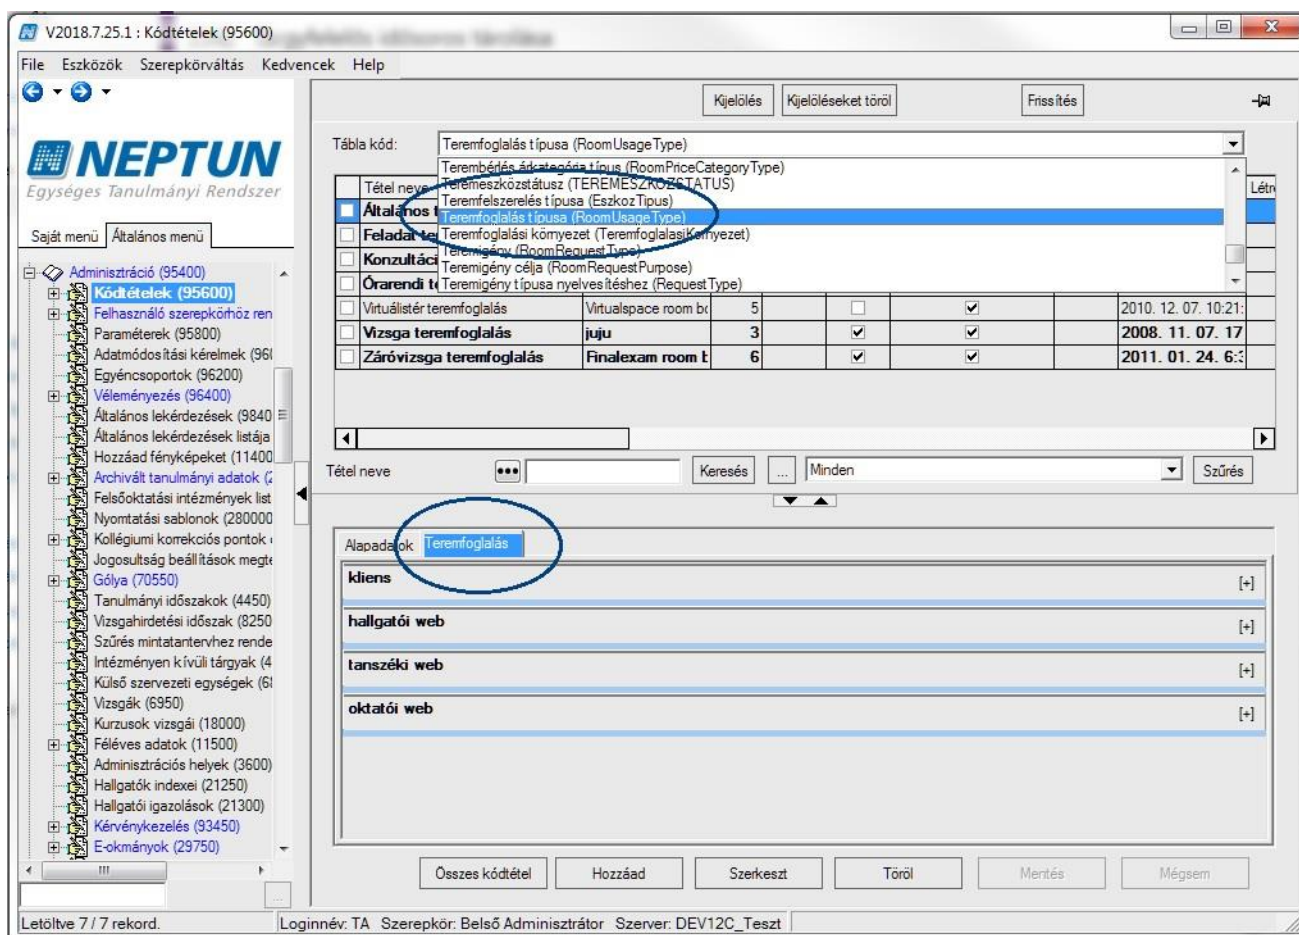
V2018.7.25.1 : Kódtételek (95600)

File Eszközök Szerepkörváltás Kedvencek Help

NEPTUN
Egységes Tanulmányi Rendszer

Saját menü Általános menü

Adminisztráció (95400)
Kódtételek (95600)
Felhasználó szerepkörhöz ren
Paraméterek (95800)
Adatmódosítási kérelmek (96
Egyéncsoportok (96200)
Véleményezés (96400)
Általános lekérdezések (9840
Általános lekérdezések listája
Hozzáad fényképeket (11400
Archivált tanulmányi adatok (
Felsőoktatási intézmények list
Nyomtatási sablonok (280000
Kollégiumi korrekciós pontok
Jogosultság beállítások megte
Gólya (70550)
Tanulmányi időszakok (4450)
Vizsgahirdetési időszak (8250
Szűrés mintatantervhez rende
Intézményen kívüli tárgyak (4
Külső szervezeti egységek (6
Vizsgák (6950)
Kurzusok vizsgái (18000)
Féléves adatok (11500)
Adminisztrációs helyek (3600)
Hallgatók indexei (21250)
Hallgatói igazolások (21300)
Kérvénykezelés (93450)
E-okmányok (29750)

Kijelölés Kijelöléseket töröl Frissítés

Tábla kód: Teremfoglalás típusa (RoomUsageType)

Terembérlés árkategória típus (RoomPriceCategoryType)
Teremeszközstátusz (TEREMESZKOZSTATUS)
Teremfelszerelés típusa (EszkozTipus)
Teremfoglalás típusa (RoomUsageType)
Teremfoglalási környezet (TeremfoglalasiKornyezet)
Teremigény (RoomRequestType)
Teremigény célja (RoomRequestPurpose)
Teremigény típusa nyelvesítéshez (RequestType)

Tétel neve
Általános
Feladat
Konzultáci
Órarendi t

| Virtuálistér teremfoglalás | Virtualspace room bo | 5 | | ✔ | 2010. 12. 07. 10:21: |
|---|---|---|---|---|---|
| Vizsga teremfoglalás | juju | 3 | ✔ | ✔ | 2008. 11. 07. 17 |
| Záróvizsga teremfoglalás | Finalexam room b | 6 | ✔ | ✔ | 2011. 01. 24. 6: |

Létr

Tétel neve Keresés ... Minden Szűrés

Alapadatok Teremfoglalás

kliens [+]
hallgatói web [+]
tanszéki web [+]
oktatói web [+]

Összes kódtétel Hozzáad Szerkeszt Töröl Mentés Mégsem

Letöltve 7 / 7 rekord. Loginnév: TA Szerepkör: Belső Adminisztrátor Szerver: DEV12C_Teszt